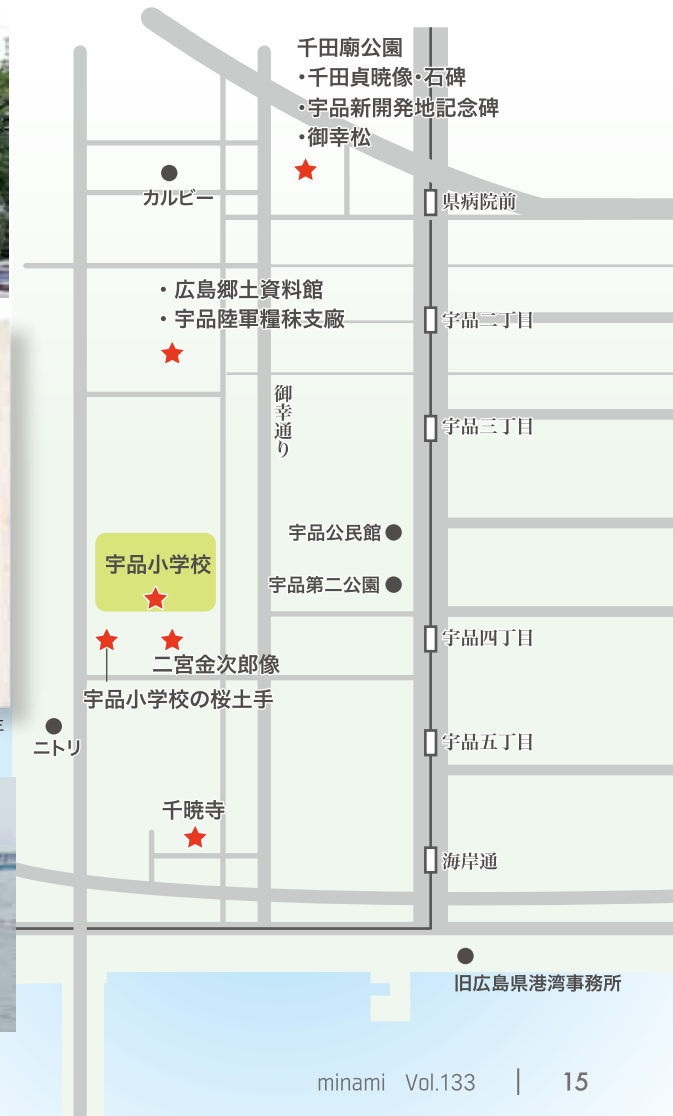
千田廟公園
・千田貞暁像・石碑
・宇品新開発地記念碑
・御幸松

カルビー

県病院前

・広島郷土資料館
・宇品陸軍糧秣支廠

宇品二丁目

御幸通り

宇品三丁目

宇品公民館

宇品第二公園

宇品小学校

宇品四丁目

二宮金次郎像

宇品小学校の桜土手

ニトリ

宇品五丁目

千暁寺

海岸通

旧広島県港湾事務所

minami Vol.133 | 15